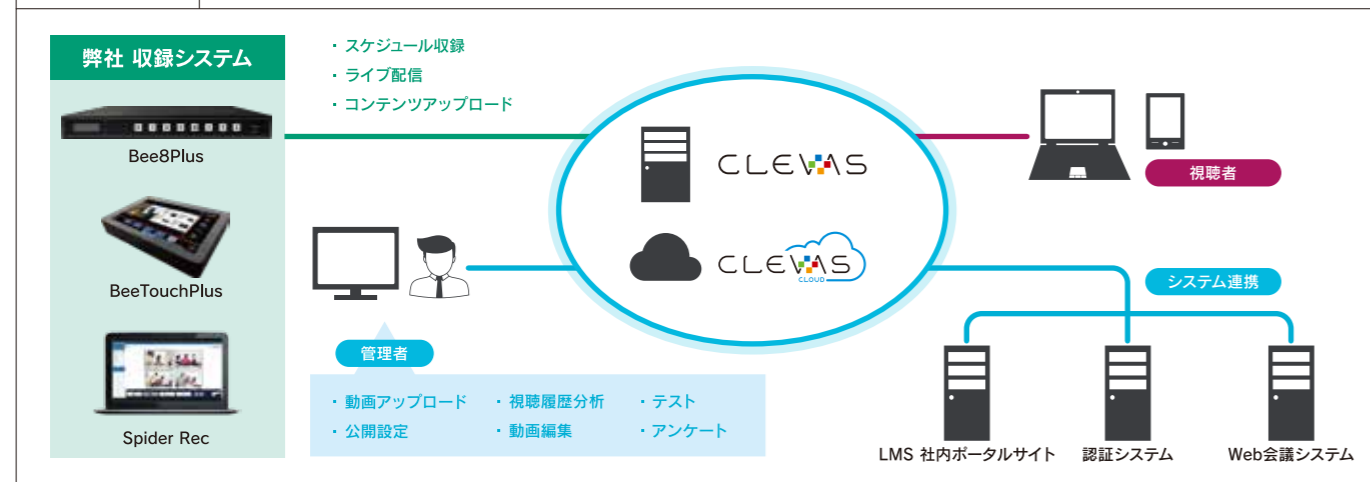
弊社 収録システム

Bee8Plus

BeeTouchPlus

Spider Rec

・スケジュール収録
・ライブ配信
・コンテンツアップロード

CLEVAS

CLEVAS
CLOUD

視聴者

システム連携

管理者

・動画アップロード
・公開設定
・視聴履歴分析
・動画編集
・テスト
・アンケート

LMS 社内ポータルサイト

認証システム

Web会議システム